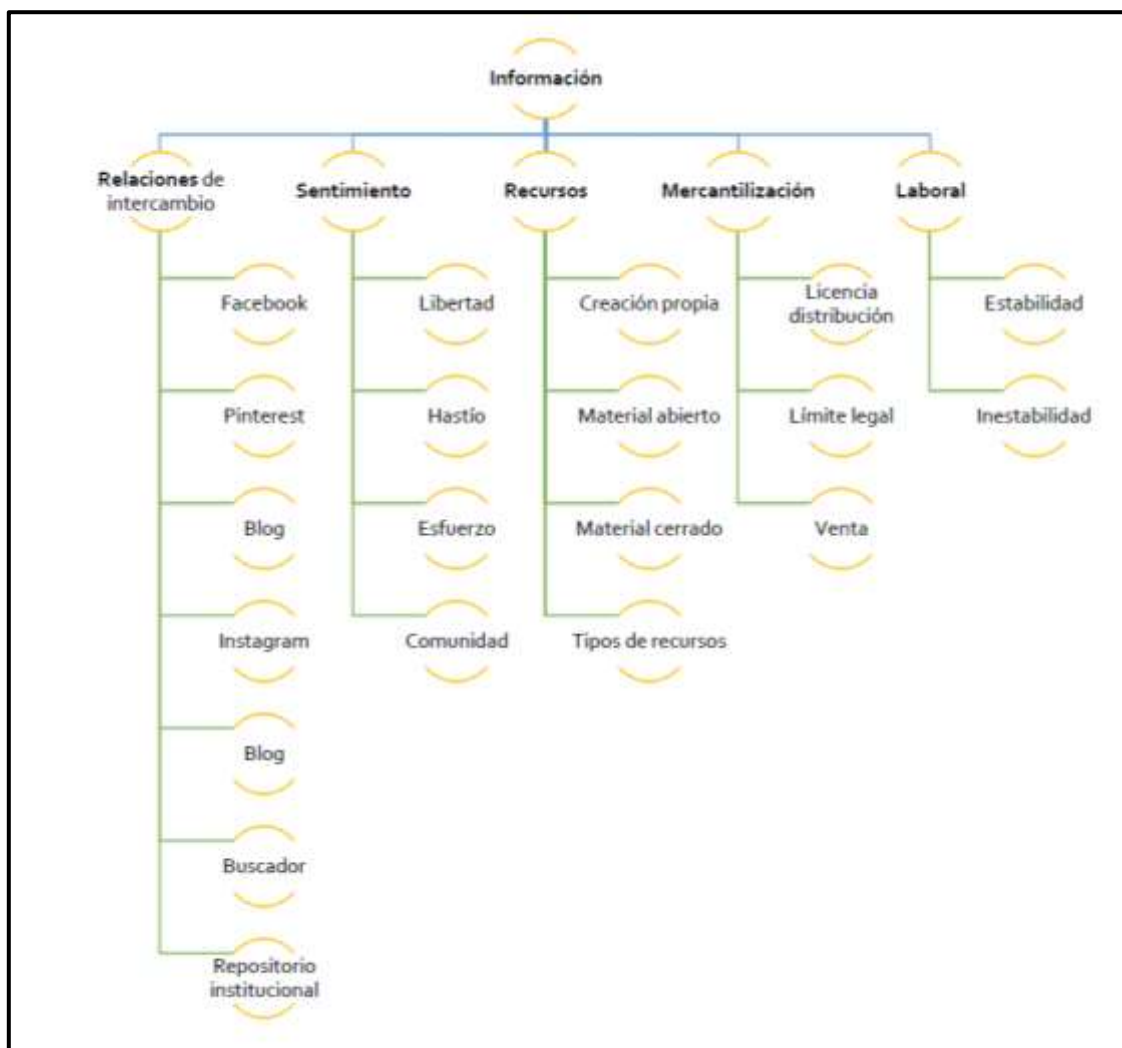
Información

Relaciones de intercambio

Facebook

Pinterest

Blog

Instagram

Blog

Buscador

Repositorio institucional

Sentimiento

Libertad

Hastío

Esfuerzo

Comunidad

Recursos

Creación propia

Material abierto

Material cerrado

Tipos de recursos

Mercantilización

Licencia distribución

Límite legal

Venta

Laboral

Estabilidad

Inestabilidad